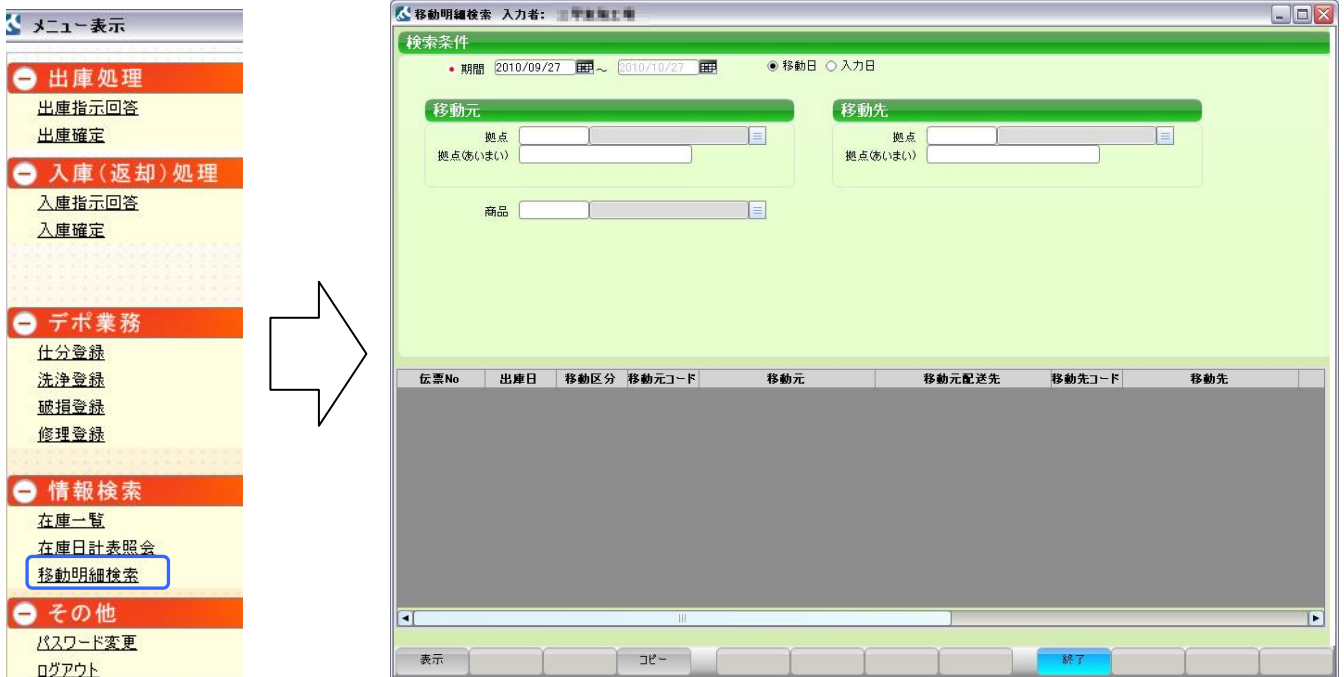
メニュー表示

出庫処理
出庫指示回答
出庫確定

入庫(返却)処理
入庫指示回答
入庫確定

デポ業務
仕分登録
洗浄登録
破損登録
修理登録

情報検索
在庫一覧
在庫日計表照会
移動明細検索

その他
パスワード変更
ログアウト

移動明細検索 入力者: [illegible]

検索条件
• 期間 2010/09/27 ～ 2010/10/27 ◉ 移動日 ○ 入力日

移動元
拠点
拠点(あいまい)

移動先
拠点
拠点(あいまい)

商品

| 伝票No | 出庫日 | 移動区分 | 移動元コード | 移動元 | 移動元配送先 | 移動先コード | 移動先 |
|---|---|---|---|---|---|---|---|

表示 コピー 終了